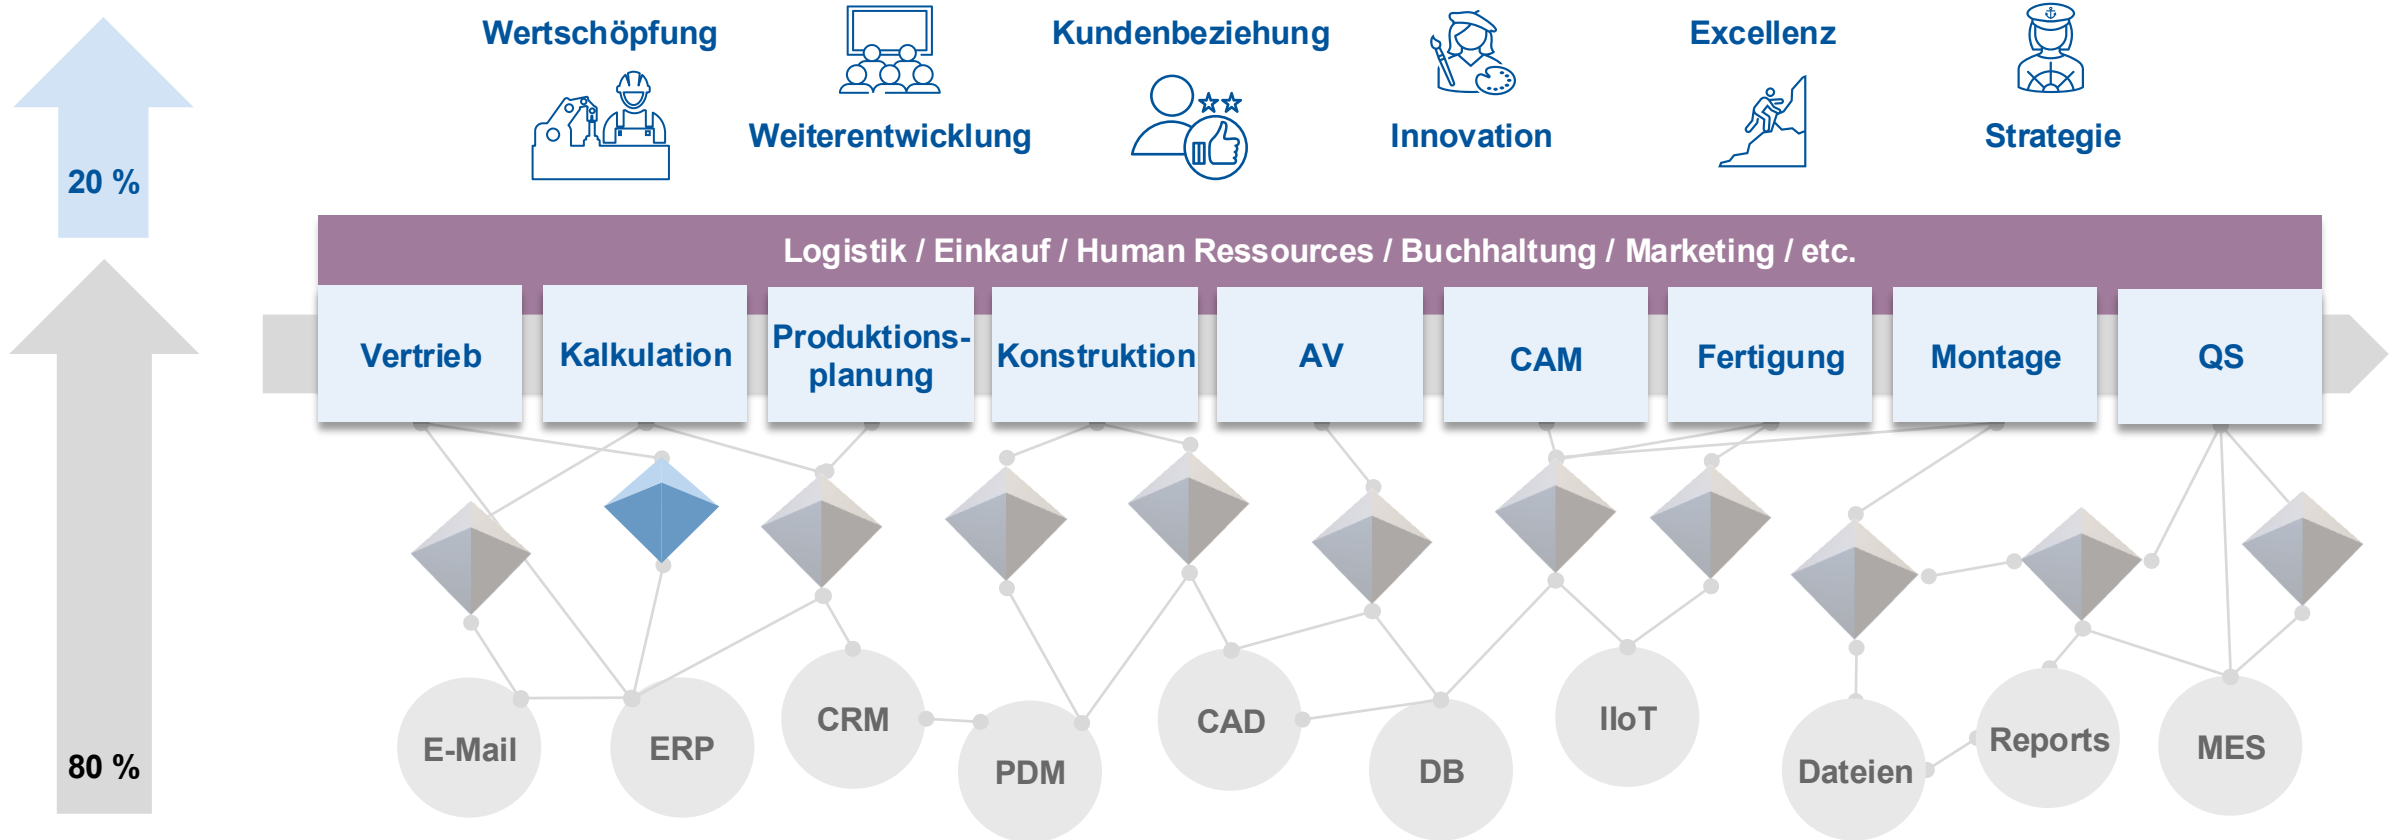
20 %

80 %

Wertschöpfung

Weiterentwicklung

Kundenbeziehung

Innovation

Excellenz

Strategie

Logistik / Einkauf / Human Ressources / Buchhaltung / Marketing / etc.

| Vertrieb | Kalkulation | Produktionsplanung | Konstruktion | AV | CAM | Fertigung | Montage | QS |
|---|---|---|---|---|---|---|---|---|

E-Mail
ERP
CRM
PDM
CAD
DB
IIoT
Dateien
Reports
MES